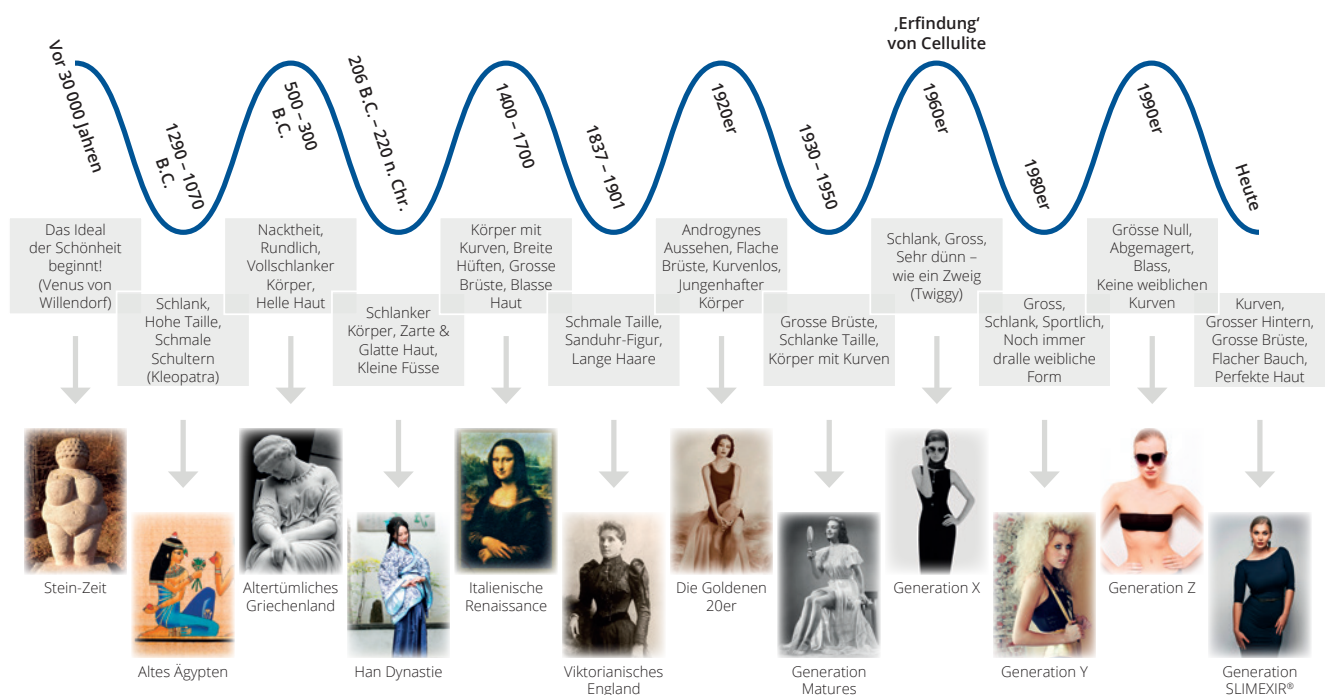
‚Erfindung' von Cellulite

Vor 30 000 Jahren

1290 – 1070 B.C.

500 – 300 B.C.

206 B.C. – 220 n. Chr.

1400 – 1700

1837 – 1901

1920er

1930 – 1950

1960er

1980er

1990er

Heute

Das Ideal der Schönheit beginnt! (Venus von Willendorf)

Schlank, Hohe Taille, Schmale Schultern (Kleopatra)

Nacktheit, Rundlich, Vollschlanker Körper, Helle Haut

Schlanker Körper, Zarte & Glatte Haut, Kleine Füsse

Körper mit Kurven, Breite Hüften, Grosse Brüste, Blasse Haut

Schmale Taille, Sanduhr-Figur, Lange Haare

Androgynes Aussehen, Flache Brüste, Kurvenlos, Jungenhafter Körper

Grosse Brüste, Schlanke Taille, Körper mit Kurven

Schlank, Gross, Sehr dünn – wie ein Zweig (Twiggy)

Gross, Schlank, Sportlich, Noch immer dralle weibliche Form

Grösse Null, Abgemagert, Blass, Keine weiblichen Kurven

Kurven, Grosser Hintern, Grosse Brüste, Flacher Bauch, Perfekte Haut

Stein-Zeit

Altes Ägypten

Altertümliches Griechenland

Han Dynastie

Italienische Renaissance

Viktorianisches England

Die Goldenen 20er

Generation Matures

Generation X

Generation Y

Generation Z

Generation SLIMEXIR®